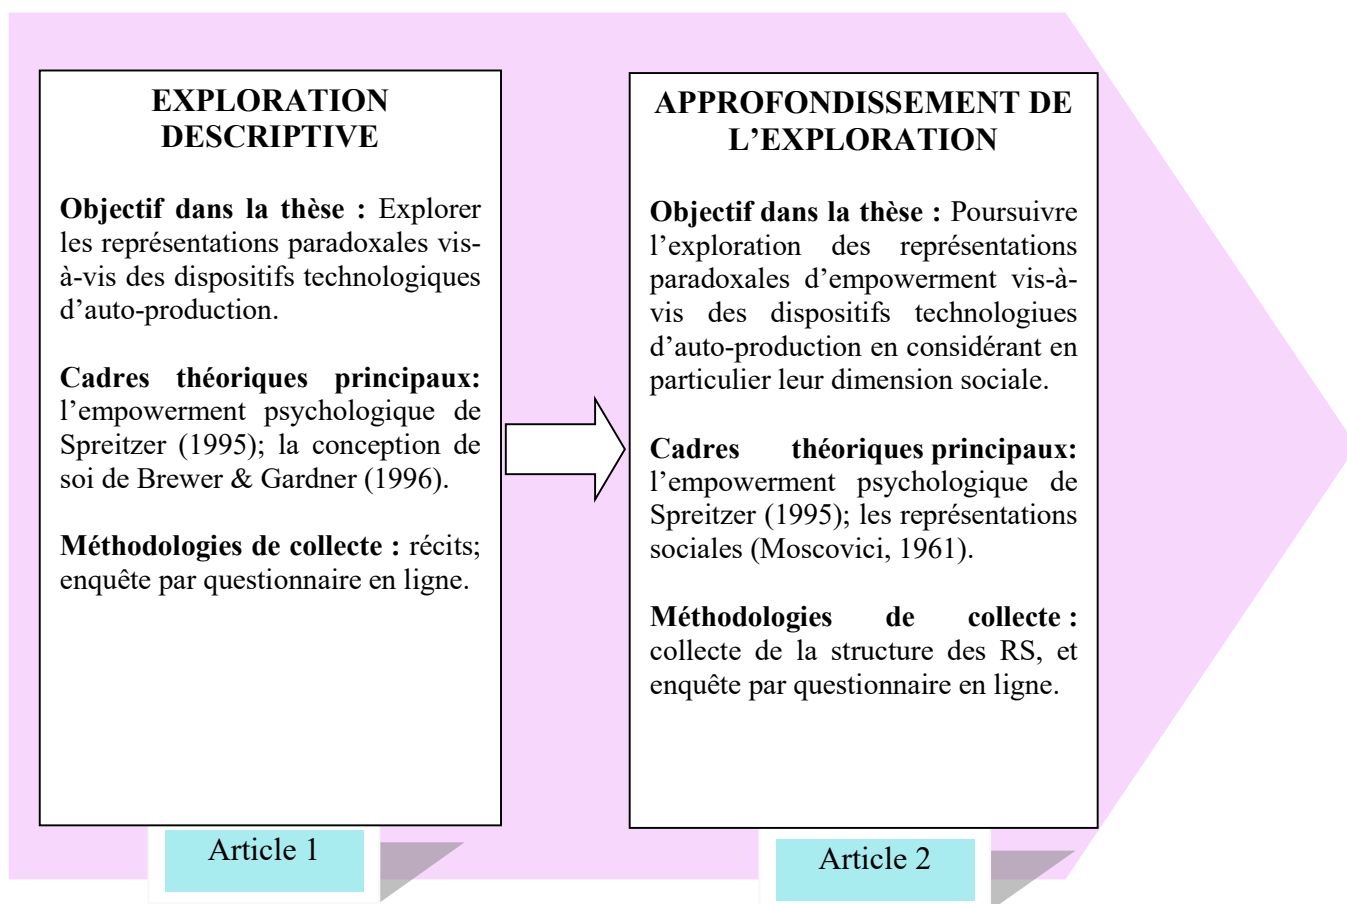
EXPLORATION DESCRIPTIVE

Objectif dans la thèse : Explorer les représentations paradoxales vis-à-vis des dispositifs technologiques d'auto-production.

Cadres théoriques principaux: l'empowerment psychologique de Spreitzer (1995); la conception de soi de Brewer & Gardner (1996).

Méthodologies de collecte : récits; enquête par questionnaire en ligne.

Article 1

APPROFONDISSEMENT DE L'EXPLORATION

Objectif dans la thèse : Poursuivre l'exploration des représentations paradoxales d'empowerment vis-à-vis des dispositifs technologiues d'auto-production en considérant en particulier leur dimension sociale.

Cadres théoriques principaux: l'empowerment psychologique de Spreitzer (1995); les représentations sociales (Moscovici, 1961).

Méthodologies de collecte : collecte de la structure des RS, et enquête par questionnaire en ligne.

Article 2